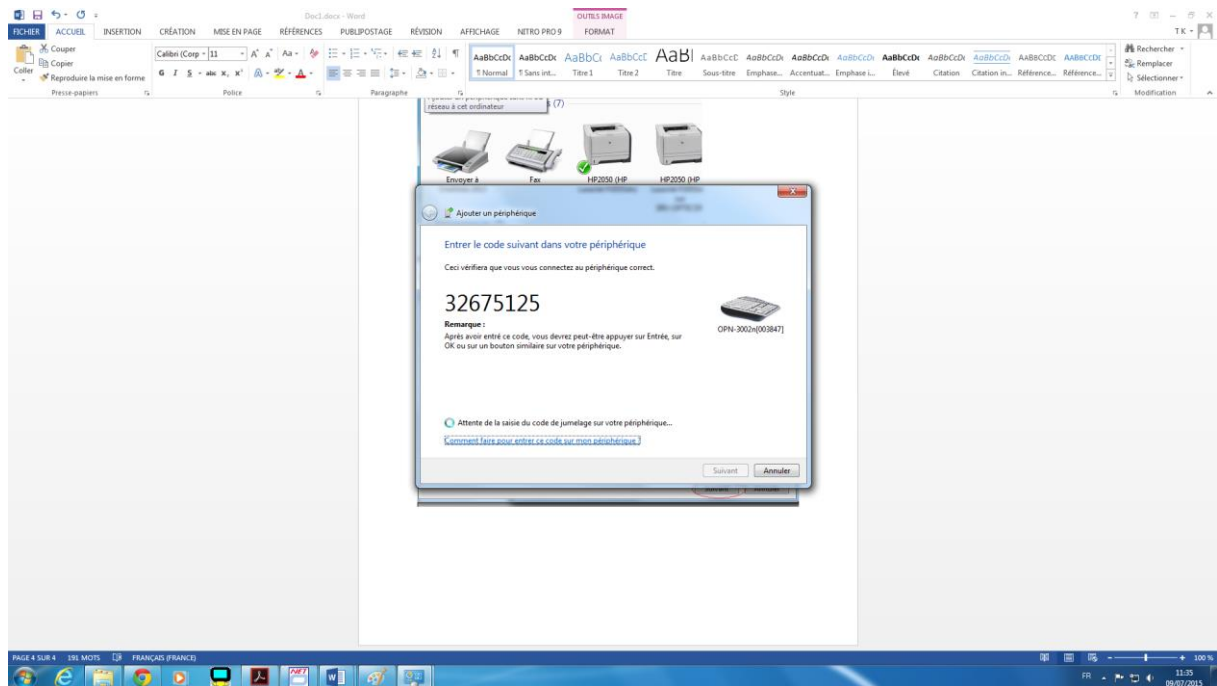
Doc1.docx - Word
OUTILS IMAGE
? – ✕
FICHIER ACCUEIL INSERTION CRÉATION MISE EN PAGE RÉFÉRENCES PUBLIPOSTAGE RÉVISION AFFICHAGE NITRO PRO 9 FORMAT
TK
Couper
Copier
Coller
Reproduire la mise en forme
Presse-papiers
Calibri (Corp 11
Police
Paragraphe
AaBbCcDc ¶ Normal
AaBbCcDc ¶ Sans int...
AaBbCc Titre 1
AaBbCcE Titre 2
AaBl Titre
AaBbCcE Sous-titre
AaBbCcDc Emphase...
AaBbCcDc Accentuat...
AaBbCcDc Emphase i...
AaBbCcDc Élevé
AaBbCcDc Citation
AaBbCcDc Citation in...
AABBCCDC Référence...
AABBCCDC Référence...
Style
Rechercher
Remplacer
Sélectionner
Modification

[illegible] réseau à cet ordinateur
(7)
Envoyer à
Fax
HP2050 (HP
HP2050 (HP

Ajouter un périphérique
Entrer le code suivant dans votre périphérique
Ceci vérifiera que vous vous connectez au périphérique correct.
32675125
OPN-3002n[003847]
Remarque :
Après avoir entré ce code, vous devrez peut-être appuyer sur Entrée, sur OK ou sur un bouton similaire sur votre périphérique.
Attente de la saisie du code de jumelage sur votre périphérique...
Comment faire pour entrer ce code sur mon périphérique ?
Suivant
Annuler

PAGE 4 SUR 4 191 MOTS FRANÇAIS (FRANCE)
100 %
FR
11:35
09/07/2015